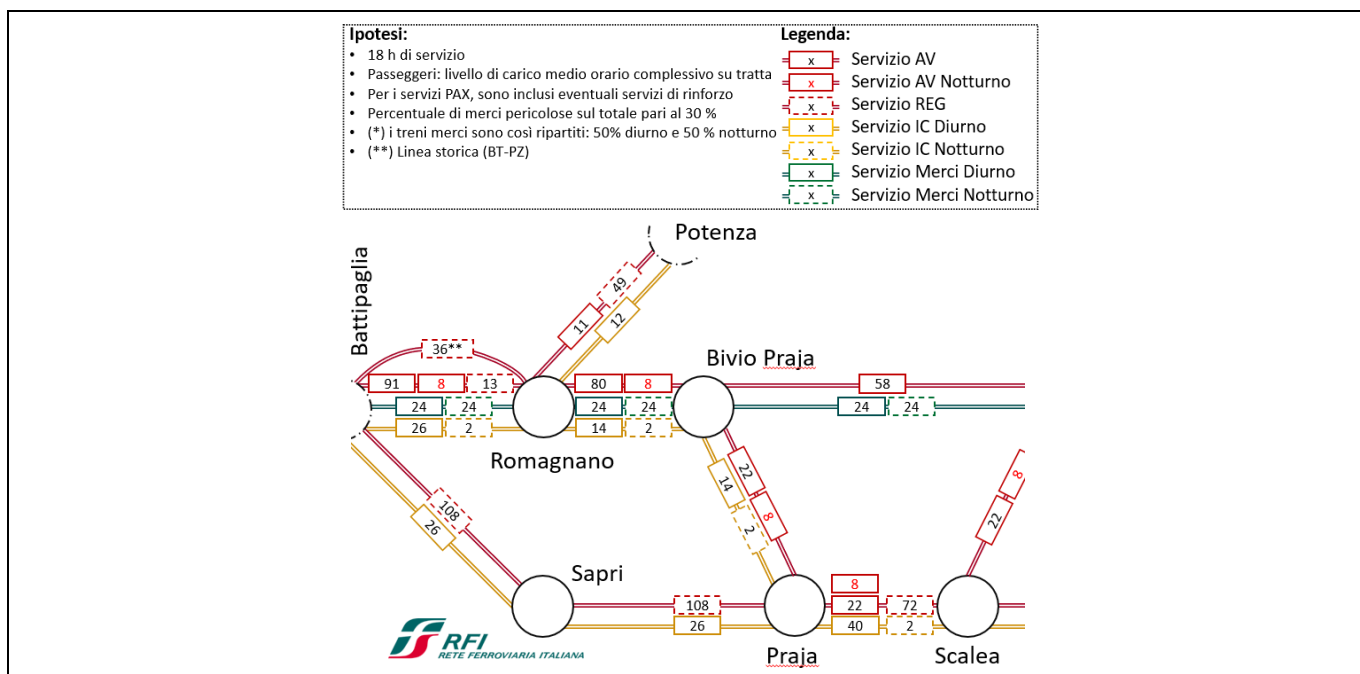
Ipotesi:
- 18 h di servizio
- Passeggeri: livello di carico medio orario complessivo su tratta
- Per i servizi PAX, sono inclusi eventuali servizi di rinforzo
- Percentuale di merci pericolose sul totale pari al 30 %
- (*) i treni merci sono così ripartiti: 50% diurno e 50 % notturno
- (**) Linea storica (BT-PZ)

Legenda:
x Servizio AV
x Servizio AV Notturno
x Servizio REG
x Servizio IC Diurno
x Servizio IC Notturno
x Servizio Merci Diurno
x Servizio Merci Notturno

Potenza
Battipaglia
36**
11
49
12
Bivio Praja
91 8 13
80 8
58
24 24
24 24
24 24
26 2
14 2
Romagnano
22
14
8
2
108
26
22
8
Sapri
8
108
26
22
40
72
2
Praja
Scalea

RFI
RETE FERROVIARIA ITALIANA